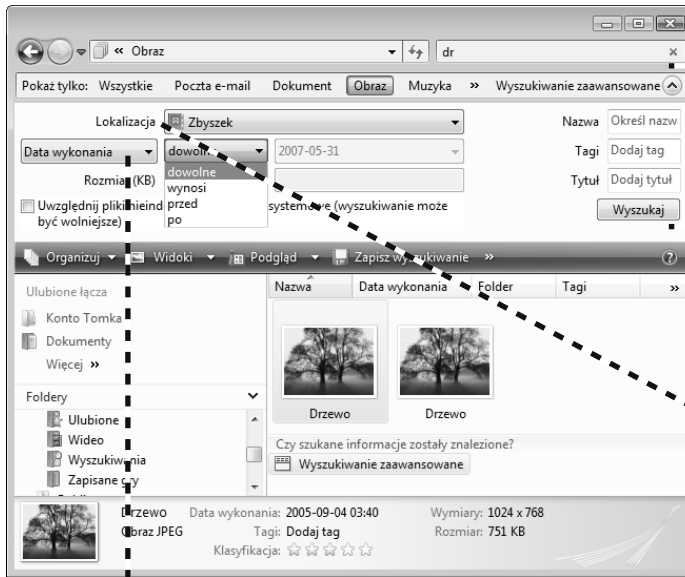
« Obraz
dr
Pokaż tylko: Wszystkie Poczta e-mail Dokument Obraz Muzyka » Wyszukiwanie zaawansowane
Lokalizacja Zbyszek
Nazwa Określ nazw
Data wykonania dowolne 2007-05-31
Tagi Dodaj tag
Rozmiar (KB)
dowolne
wynosi
przed
po
Tytuł Dodaj tytuł
Uwzględnij pliki nieind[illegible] systemowe (wyszukiwanie może być wolniejsze)
Wyszukaj
Organizuj Widoki Podgląd Zapisz wyszukiwanie »
Ulubione łącza
Konto Tomka
Dokumenty
Więcej »
Foldery
Ulubione
Wideo
Wyszukiwania
Zapisane gry
Nazwa Data wykonania Folder Tagi »
Drzewo
Drzewo
Czy szukane informacje zostały znalezione?
Wyszukiwanie zaawansowane
Drzewo Data wykonania: 2005-09-04 03:40 Wymiary: 1024 x 768
Obraz JPEG Tagi: Dodaj tag Rozmiar: 751 KB
Klasyfikacja: